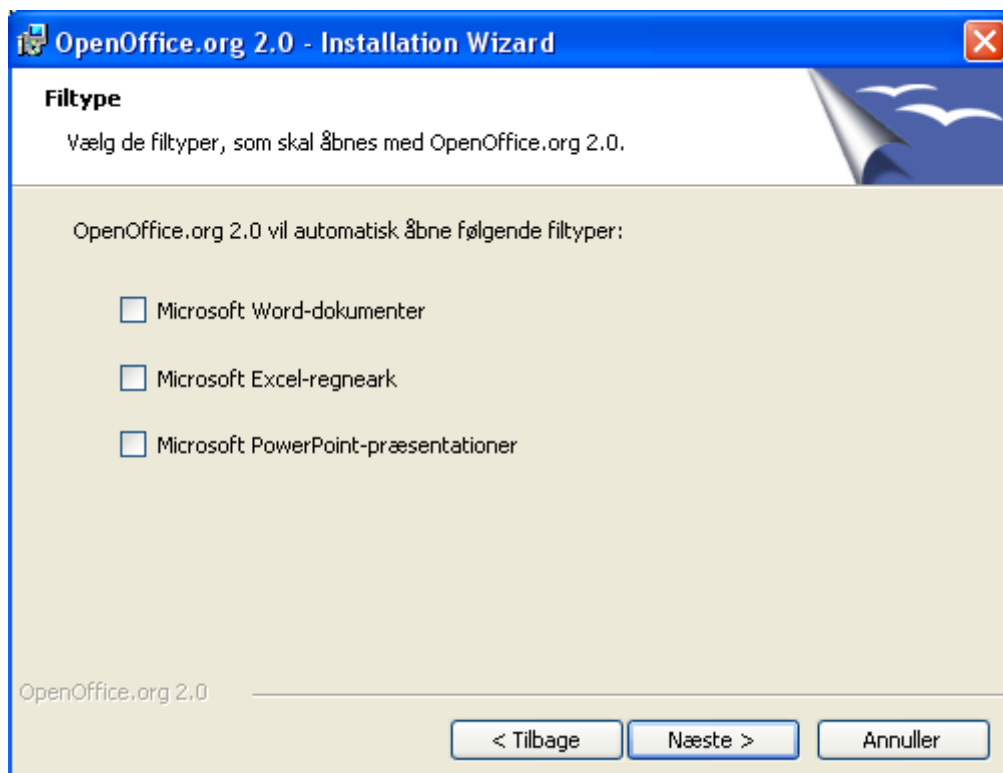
OpenOffice.org 2.0 - Installation Wizard

Filtype

Vælg de filtyper, som skal åbnes med OpenOffice.org 2.0.

OpenOffice.org 2.0 vil automatisk åbne følgende filtyper:

Microsoft Word-dokumenter

Microsoft Excel-regneark

Microsoft PowerPoint-præsentationer

OpenOffice.org 2.0

< Tilbage
Næste >
Annuller